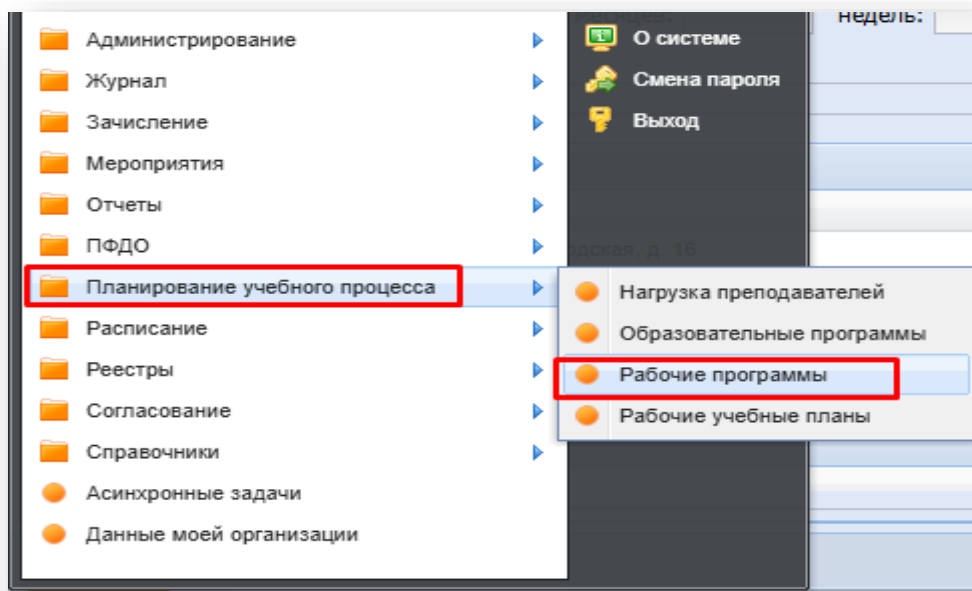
Администрирование
Журнал
Зачисление
Мероприятия
Отчеты
ПФДО
Планирование учебного процесса
Расписание
Реестры
Согласование
Справочники
Асинхронные задачи
Данные моей организации

О системе
Смена пароля
Выход

недель:

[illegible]дская, д. 16

Нагрузка преподавателей
Образовательные программы
Рабочие программы
Рабочие учебные планы